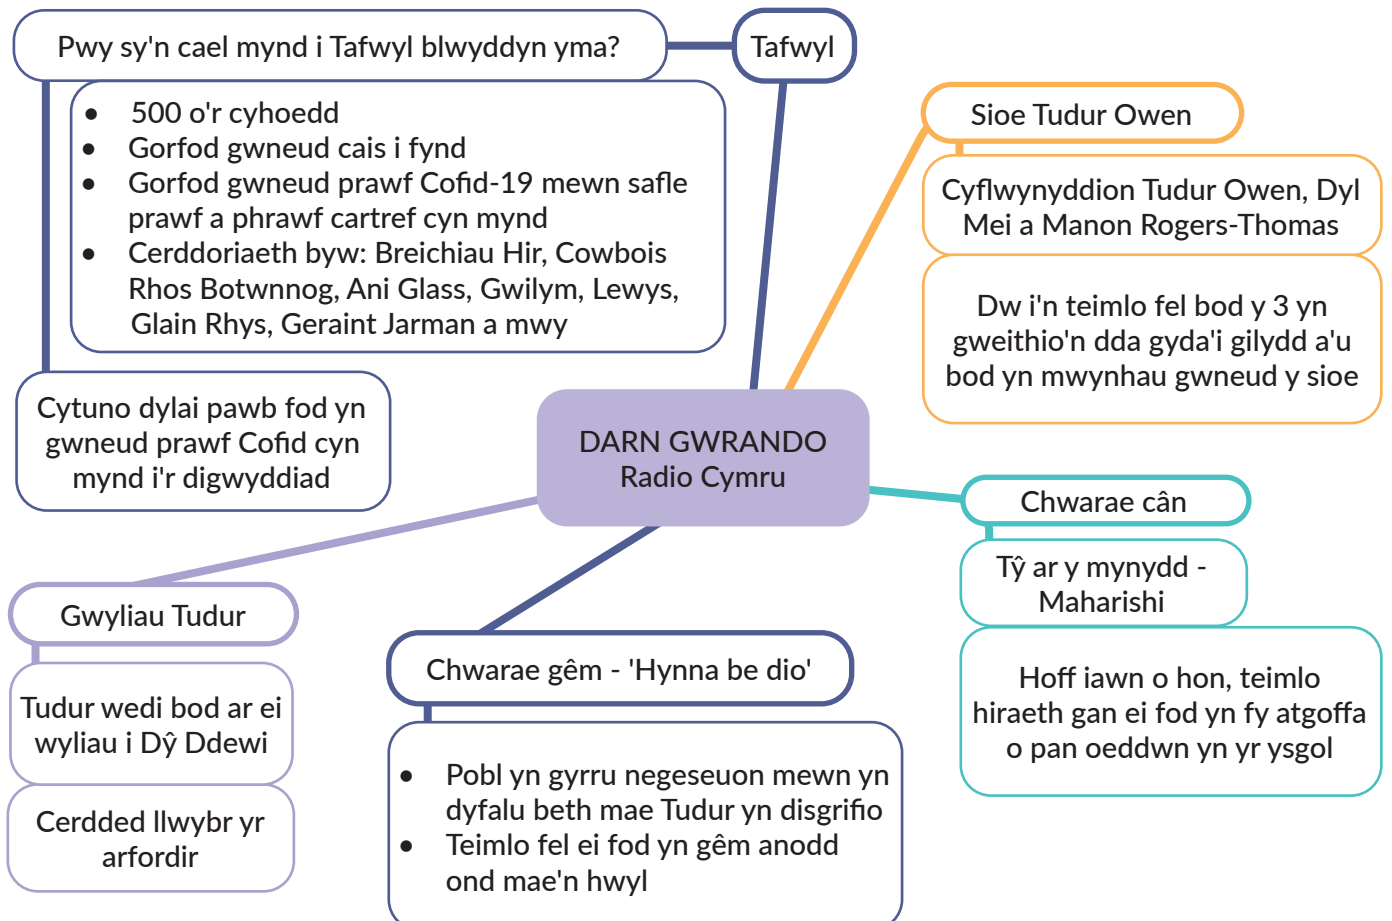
Tafwyl

Pwy sy'n cael mynd i Tafwyl blwyddyn yma?

- 500 o'r cyhoedd
- Gorfod gwneud cais i fynd
- Gorfod gwneud prawf Cofid-19 mewn safle prawf a phrawf cartref cyn mynd
- Cerddoriaeth byw: Breichiau Hir, Cowbois Rhos Botwnnog, Ani Glass, Gwilym, Lewys, Glain Rhys, Geraint Jarman a mwy

Cytuno dylai pawb fod yn gwneud prawf Cofid cyn mynd i'r digwyddiad

Sioe Tudur Owen

Cyflwynyddion Tudur Owen, Dyl Mei a Manon Rogers-Thomas

Dw i'n teimlo fel bod y 3 yn gweithio'n dda gyda'i gilydd a'u bod yn mwynhau gwneud y sioe

DARN GWRANDO
Radio Cymru

Chwarae cân

Tŷ ar y mynydd - Maharishi

Hoff iawn o hon, teimlo hiraeth gan ei fod yn fy atgoffa o pan oeddwn yn yr ysgol

Gwyliau Tudur

Tudur wedi bod ar ei wyliau i Dŷ Ddewi

Cerdded llwybr yr arfordir

Chwarae gêm - 'Hynna be dio'

- Pobl yn gyrru negeseuon mewn yn dyfalu beth mae Tudur yn disgrifio
- Teimlo fel ei fod yn gêm anodd ond mae'n hwyl